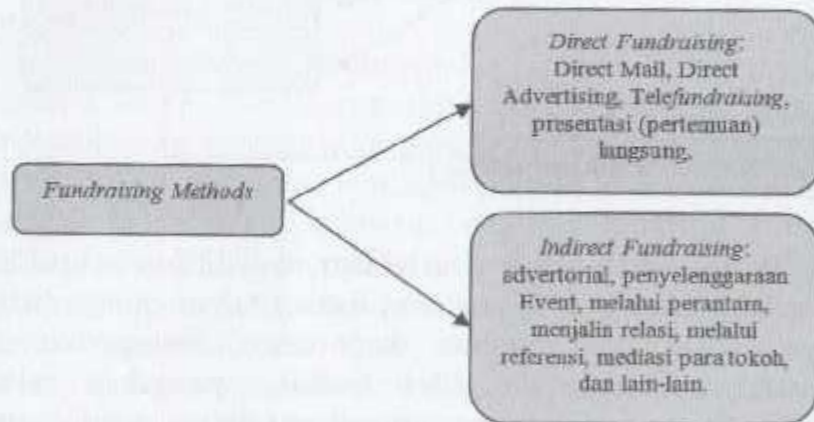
Fundraising Methods

Direct Fundraising: Direct Mail, Direct Advertising, Telefundraising, presentasi (pertemuan) langsung,

Indirect Fundraising: advertorial, penyelenggaraan Event, melalui perantara, menjalin relasi, melalui referensi, mediasi para tokoh, dan lain-lain.